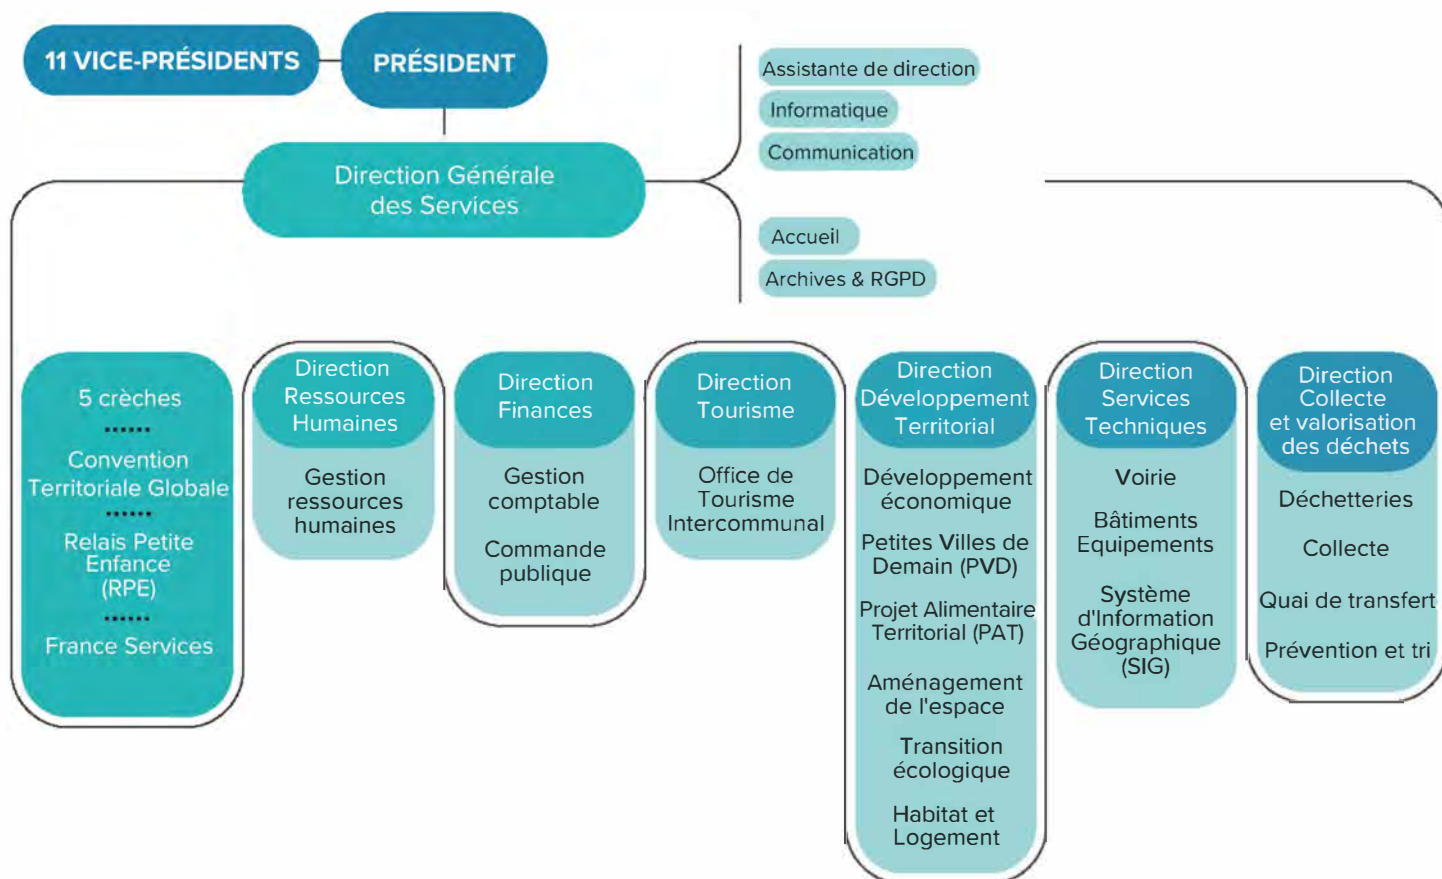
11 VICE-PRÉSIDENTS

PRÉSIDENT

Direction Générale des Services

Assistante de direction

Informatique

Communication

Accueil

Archives & RGPD

5 crèches
......
Convention Territoriale Globale
......
Relais Petite Enfance (RPE)
......
France Services

Direction Ressources Humaines

Gestion ressources humaines

Direction Finances

Gestion comptable

Commande publique

Direction Tourisme

Office de Tourisme Intercommunal

Direction Développement Territorial

Développement économique

Petites Villes de Demain (PVD)

Projet Alimentaire Territorial (PAT)

Aménagement de l'espace

Transition écologique

Habitat et Logement

Direction Services Techniques

Voirie

Bâtiments Equipements

Système d'Information Géographique (SIG)

Direction Collecte et valorisation des déchets

Déchetteries

Collecte

Quai de transfert

Prévention et tri